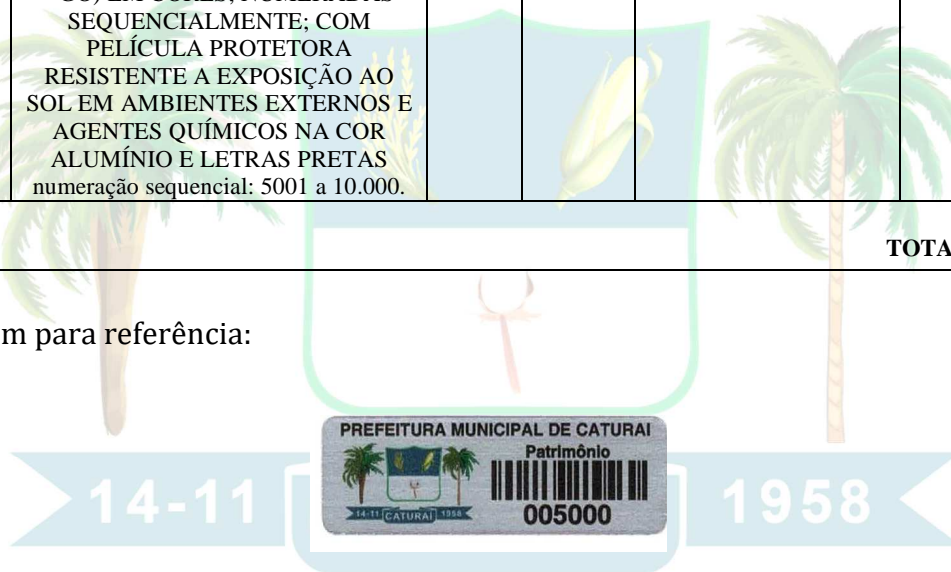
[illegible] SEQUENCIALMENTE; COM PELÍCULA PROTETORA RESISTENTE A EXPOSIÇÃO AO SOL EM AMBIENTES EXTERNOS E AGENTES QUÍMICOS NA COR ALUMÍNIO E LETRAS PRETAS numeração sequencial: 5001 a 10.000.

TOTA

m para referência:

14-11

PREFEITURA MUNICIPAL DE CATURAI
Patrimônio
14-11 CATURAI 1958
005000

1958